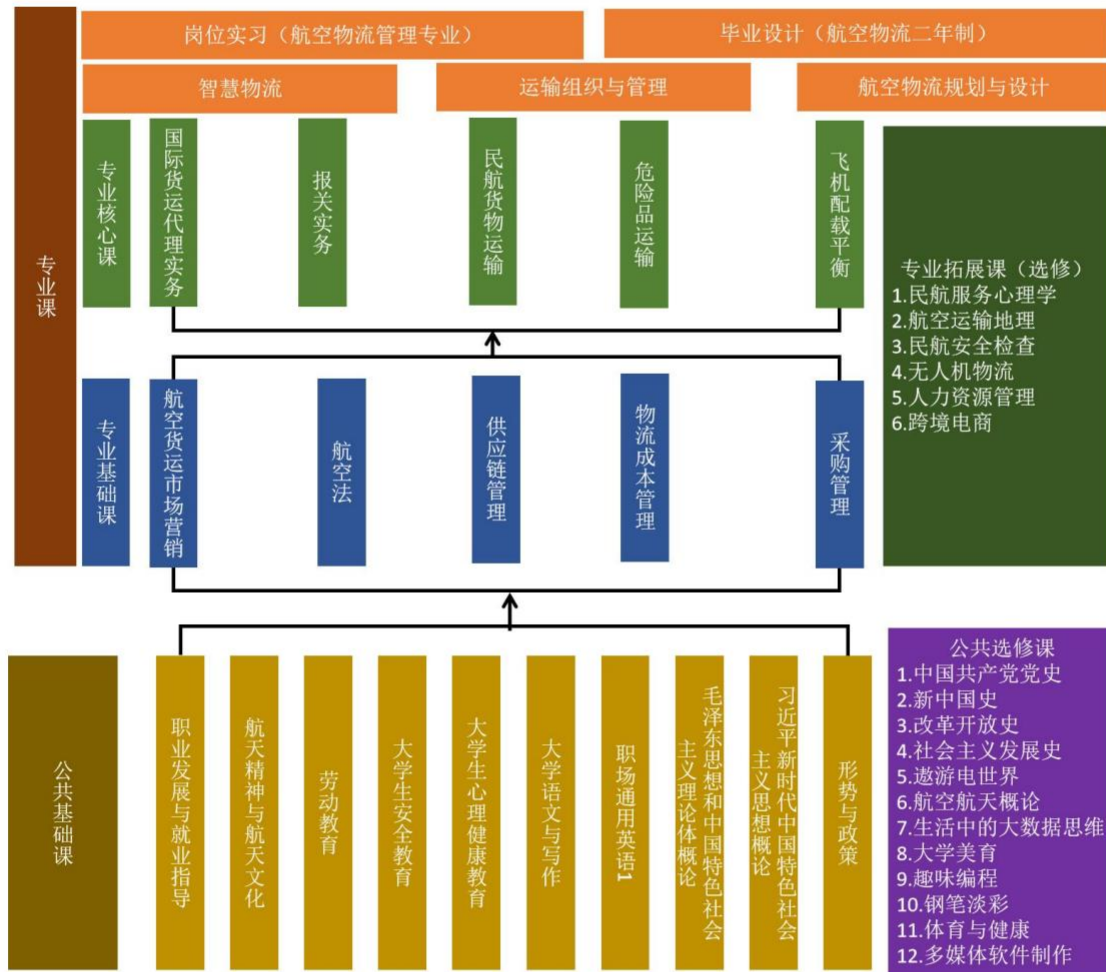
专业课

岗位实习（航空物流管理专业）

毕业设计（航空物流二年制）

智慧物流

运输组织与管理

航空物流规划与设计

专业核心课

国际货运代理实务

报关实务

民航货物运输

危险品运输

飞机配载平衡

专业拓展课（选修）
1.民航服务心理学
2.航空运输地理
3.民航安全检查
4.无人机物流
5.人力资源管理
6.跨境电商

专业基础课

航空货运市场营销

航空法

供应链管理

物流成本管理

采购管理

公共基础课

职业发展与就业指导

航天精神与航天文化

劳动教育

大学生安全教育

大学生心理健康教育

大学语文与写作

职场通用英语1

毛泽东思想和中国特色社会主义理论体系概论

习近平新时代中国特色社会主义思想概论

形势与政策

公共选修课
1.中国共产党党史
2.新中国史
3.改革开放史
4.社会主义发展史
5.遨游电世界
6.航空航天概论
7.生活中的大数据思维
8.大学美育
9.趣味编程
10.钢笔淡彩
11.体育与健康
12.多媒体软件制作